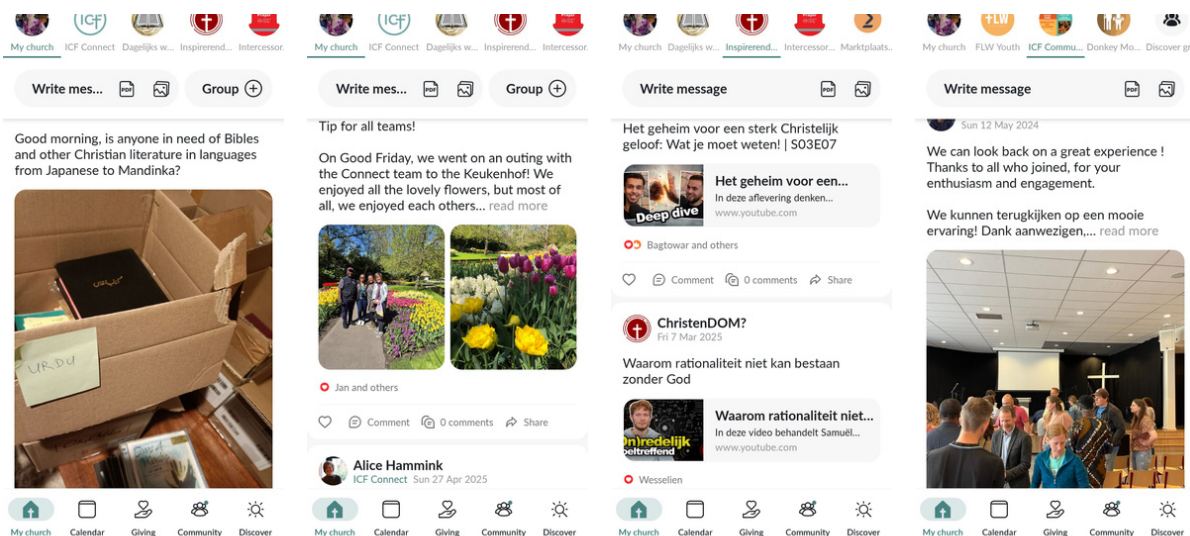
My church ICF Connect Dagelijks w... Inspirerend... Intercessor...

Write mes... Group

Good morning, is anyone in need of Bibles and other Christian literature in languages from Japanese to Mandinka?

URDU

My church Calendar Giving Community Discover

My church ICF Connect Dagelijks w... Inspirerend... Intercessor...

Write mes... Group

Tip for all teams!

On Good Friday, we went on an outing with the Connect team to the Keukenhof! We enjoyed all the lovely flowers, but most of all, we enjoyed each others... read more

Jan and others

Comment 0 comments Share

Alice Hammink
ICF Connect Sun 27 Apr 2025

My church Calendar Giving Community Discover

My church Dagelijks w... Inspirerend... Intercessor... Marktplaats...

Write message

Het geheim voor een sterk Christelijk geloof: Wat je moet weten! | S03E07

Deep dive
Het geheim voor een...
In deze aflevering denken...
www.youtube.com

Bagtowar and others

Comment 0 comments Share

ChristenDOM?
Fri 7 Mar 2025

Waarom rationaliteit niet kan bestaan zonder God

(On)redelijk geloof
Waarom rationaliteit niet...
In deze video behandelt Samuël...
www.youtube.com

Wesselien

My church Calendar Giving Community Discover

My church FLW Youth ICF Commu... Donkey Mo... Discover gr...

Write message

Sun 12 May 2024

We can look back on a great experience ! Thanks to all who joined, for your enthusiasm and engagement.

We kunnen terugkijken op een mooie ervaring! Dank aanwezigen,... read more

My church Calendar Giving Community Discover